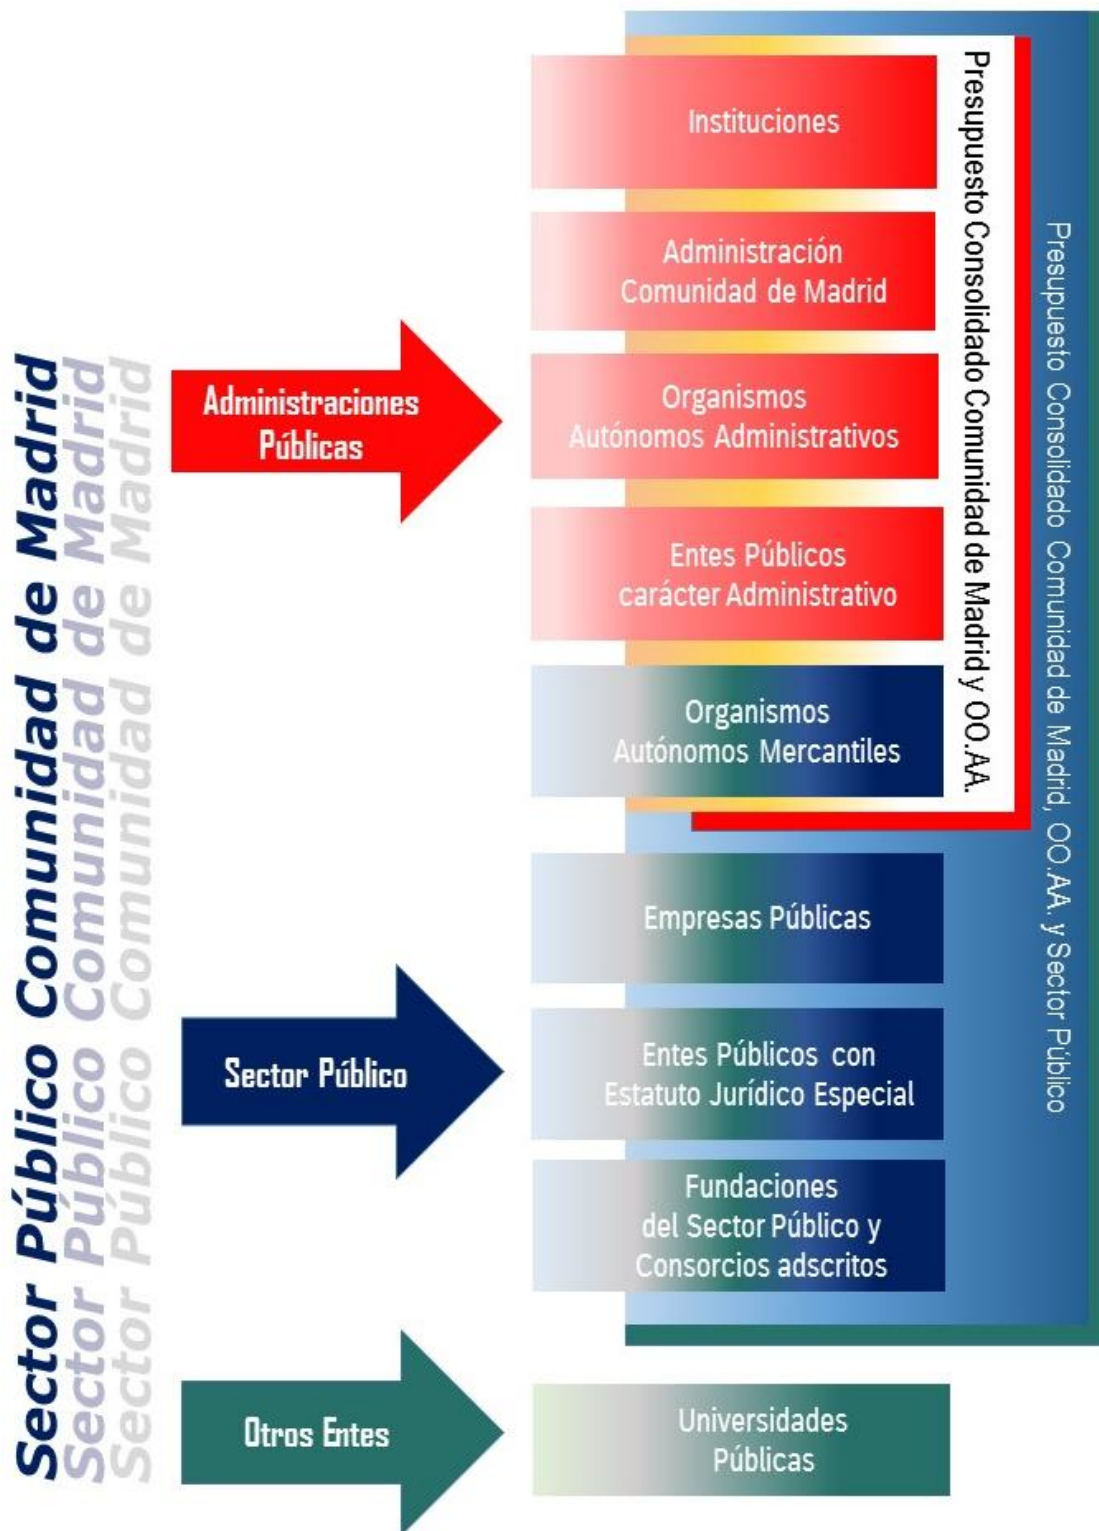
Sector Público Comunidad de Madrid
Sector Público Comunidad de Madrid
Sector Público Comunidad de Madrid

Administraciones Públicas

Sector Público

Otros Entes

Instituciones

Administración Comunidad de Madrid

Organismos Autónomos Administrativos

Entes Públicos carácter Administrativo

Organismos Autónomos Mercantiles

Presupuesto Consolidado Comunidad de Madrid y OO.AA.

Empresas Públicas

Entes Públicos con Estatuto Jurídico Especial

Fundaciones del Sector Público y Consorcios adscritos

Presupuesto Consolidado Comunidad de Madrid, OO.AA. y Sector Público

Universidades Públicas